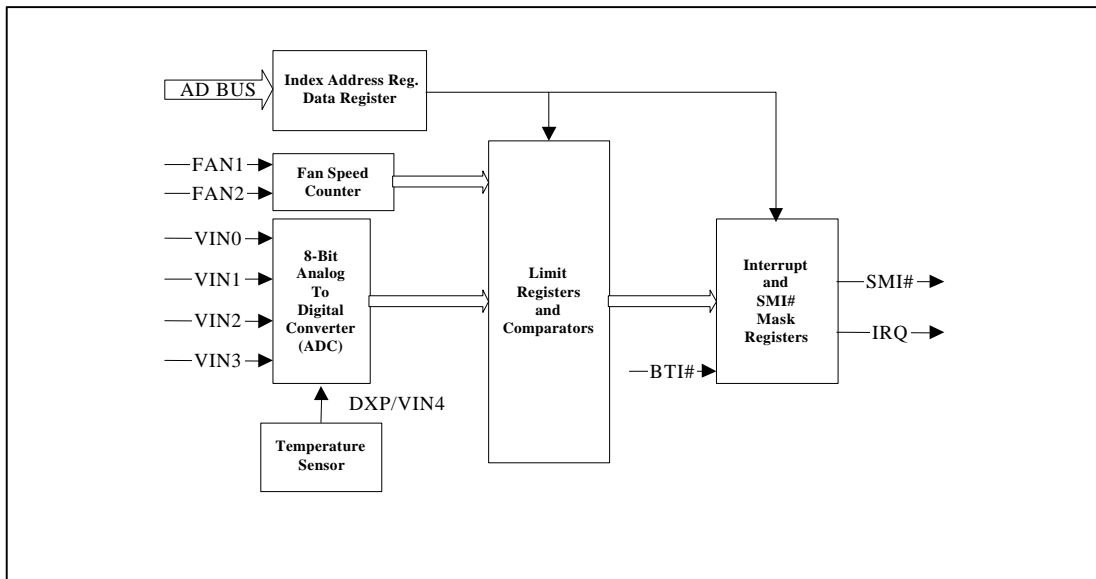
AD BUS

Index Address Reg.
Data Register

FAN1
FAN2

Fan Speed Counter

VIN0
VIN1
VIN2
VIN3

8-Bit Analog To Digital Converter (ADC)

DXP/VIN4

Temperature Sensor

Limit Registers and Comparators

BTI#

Interrupt and SMI# Mask Registers

SMI#
IRQ